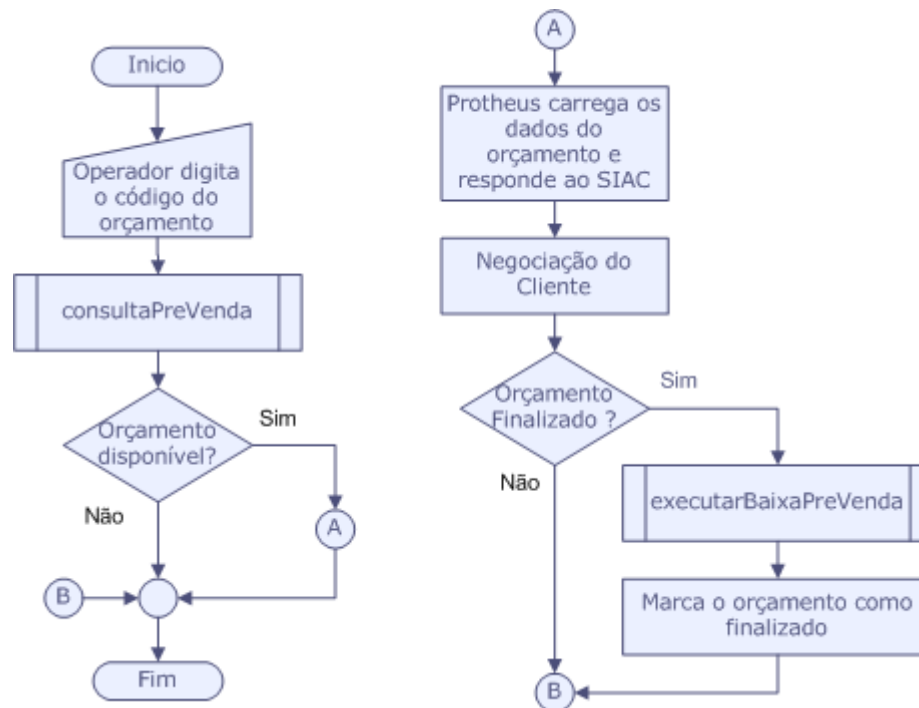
Inicio

Operador digita o código do orçamento

consultaPreVenda

Orçamento disponível?

Sim

Não

A

B

Fim

A

Protheus carrega os dados do orçamento e responde ao SIAC

Negociação do Cliente

Orçamento Finalizado ?

Sim

Não

executarBaixaPreVenda

Marca o orçamento como finalizado

B